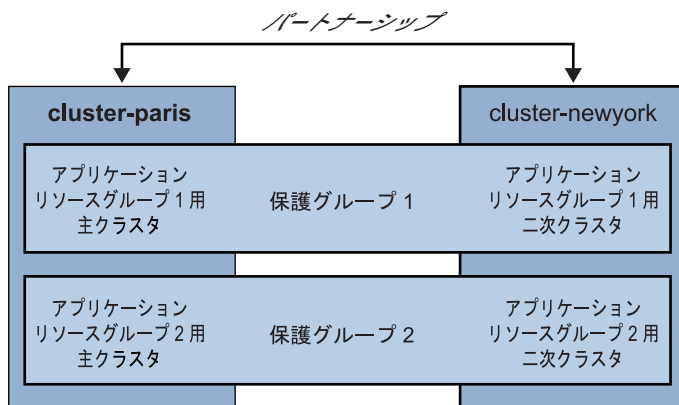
パートナーシップ

cluster-paris

cluster-newyork

アプリケーションリソースグループ 1 用主クラスタ

保護グループ 1

アプリケーションリソースグループ 1 用二次クラスタ

アプリケーションリソースグループ 2 用主クラスタ

保護グループ 2

アプリケーションリソースグループ 2 用二次クラスタ